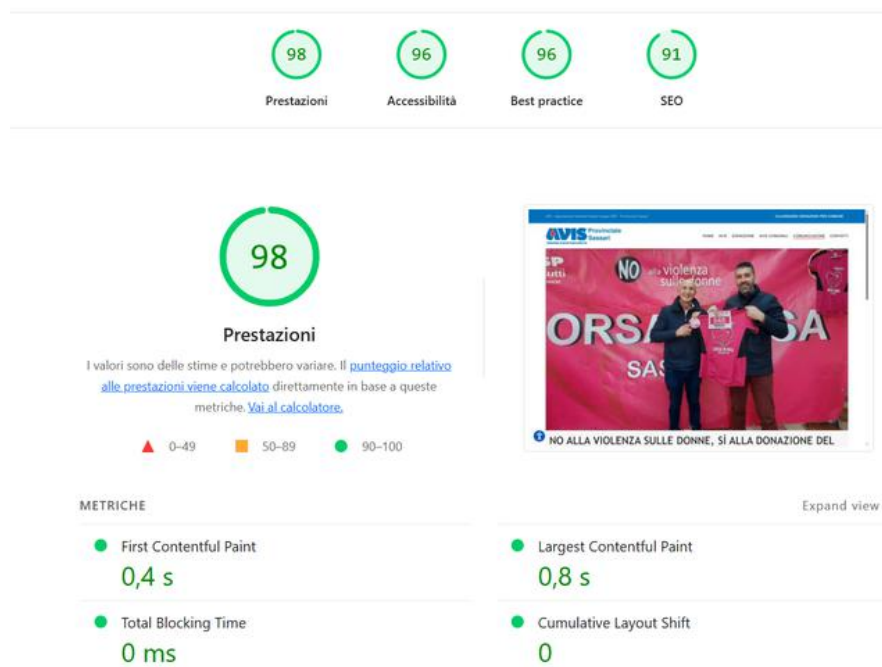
98 Prestazioni
96 Accessibilità
96 Best practice
91 SEO

98

Prestazioni

I valori sono delle stime e potrebbero variare. Il punteggio relativo alle prestazioni viene calcolato direttamente in base a queste metriche. Vai al calcolatore.

0–49 50–89 90–100

AVIS Provinciale Sassari

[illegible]

NO alla violenza sulle donne

ORSA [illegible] SA

SAS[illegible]

NO ALLA VIOLENZA SULLE DONNE, SÌ ALLA DONAZIONE DEL

METRICHE

Expand view

First Contentful Paint
0,4 s

Largest Contentful Paint
0,8 s

Total Blocking Time
0 ms

Cumulative Layout Shift
0